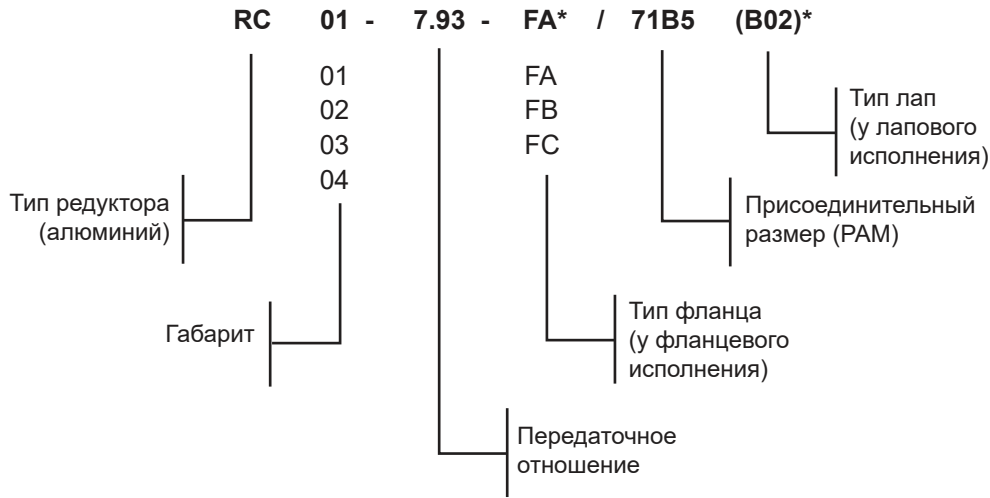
RC 01 - 7.93 - FA* / 71B5 (B02)*

01
02
03
04

FA
FB
FC

Тип лап (у лапового исполнения)

Тип редуктора (алюминий)

Присоединительный размер (PAM)

Тип фланца (у фланцевого исполнения)

Габарит

Передаточное отношение